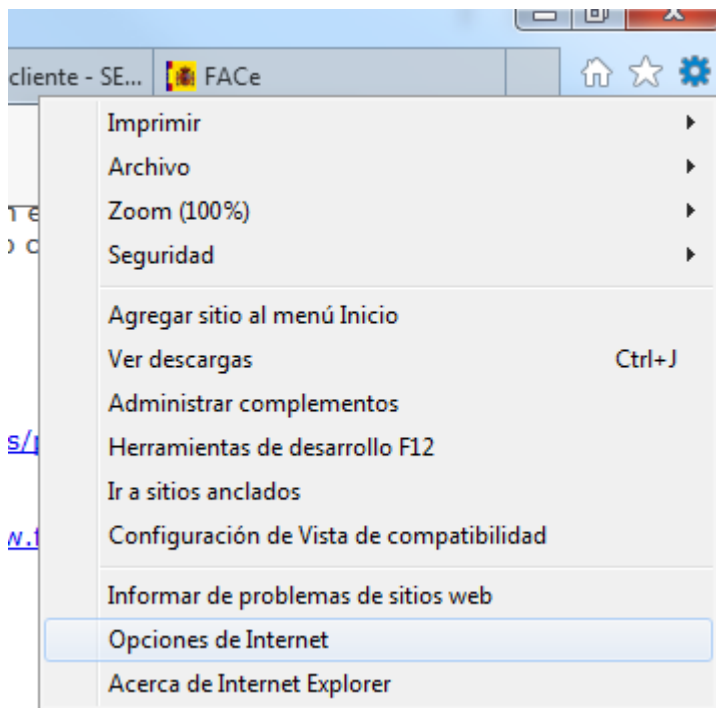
cliente - SE... FACe

Imprimir
Archivo
Zoom (100%)
Seguridad

Agregar sitio al menú Inicio
Ver descargas Ctrl+J
Administrar complementos
Herramientas de desarrollo F12
Ir a sitios anclados
Configuración de Vista de compatibilidad

Informar de problemas de sitios web
Opciones de Internet
Acerca de Internet Explorer